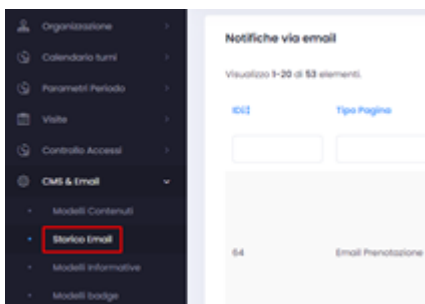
Organizzazione
Calendario turni
Parametri Periodo
Visite
Controllo Accessi
CMS & Email
Modelli Contenuti
Storico Email
Modelli Informative
Modelli badge

Notifiche via email

Visualizzo 1-20 di 53 elementi.

| ID | Tipo Pagina |
|---|---|
| | |
| 64 | Email Prenotazione |